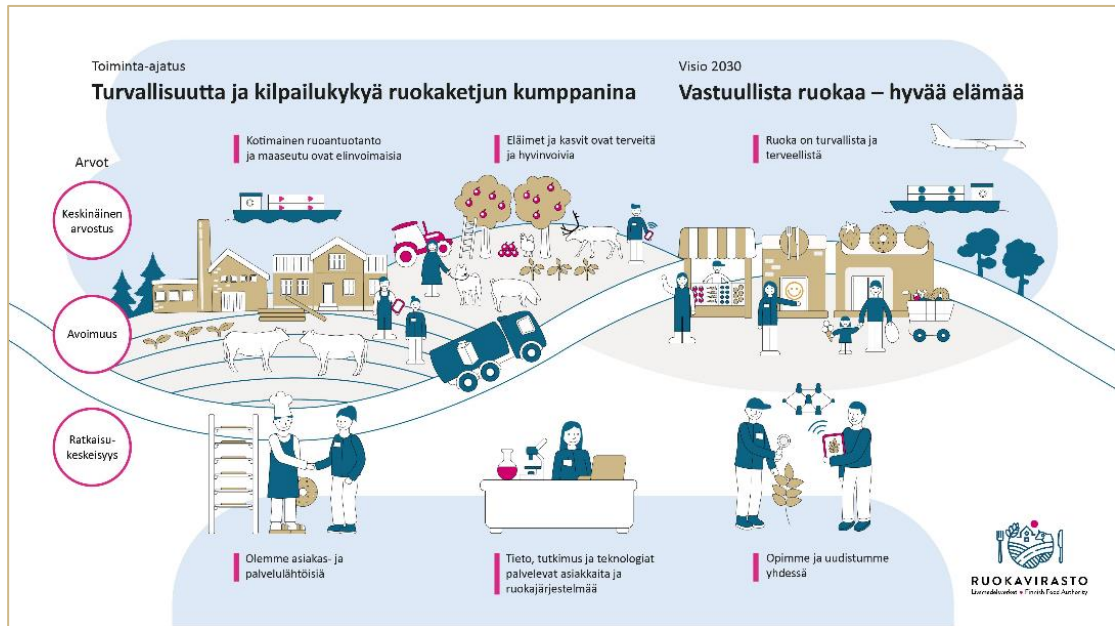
Toiminta-ajatus
Turvallisuutta ja kilpailukykyä ruokaketjun kumppanina

Visio 2030
Vastuullista ruokaa – hyvää elämää

Arvot

Keskinäinen arvostus

Avoimuus

Ratkaisukeskeisyys

Kotimainen ruoantuotanto ja maaseutu ovat elinvoimaisia

Eläimet ja kasvit ovat terveitä ja hyvinvoivia

Ruoka on turvallista ja terveellistä

Olemme asiakas- ja palvelulähtöisiä

Tieto, tutkimus ja teknologiat palvelevat asiakkaita ja ruokajärjestelmää

Opimme ja uudistumme yhdessä

RUOKAVIRASTO
Livsmedelsverket • Finnish Food Authority